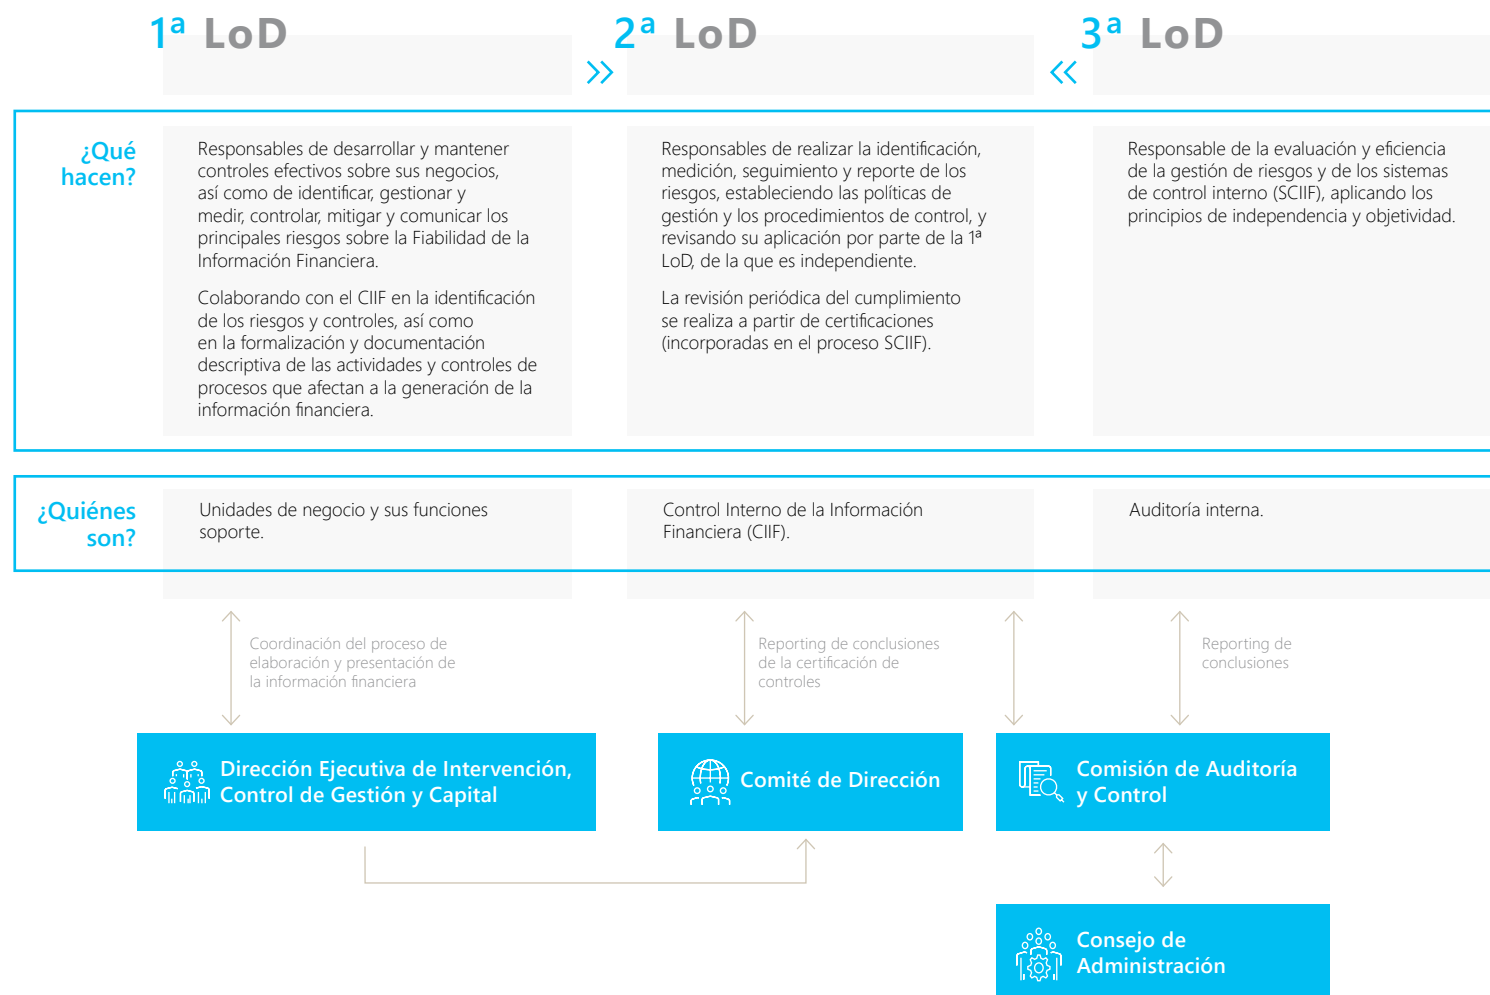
1ª LoD

2ª LoD

3ª LoD

¿Qué hacen?

Responsables de desarrollar y mantener controles efectivos sobre sus negocios, así como de identificar, gestionar y medir, controlar, mitigar y comunicar los principales riesgos sobre la Fiabilidad de la Información Financiera.

Colaborando con el CIIF en la identificación de los riesgos y controles, así como en la formalización y documentación descriptiva de las actividades y controles de procesos que afectan a la generación de la información financiera.

Responsables de realizar la identificación, medición, seguimiento y reporte de los riesgos, estableciendo las políticas de gestión y los procedimientos de control, y revisando su aplicación por parte de la 1ª LoD, de la que es independiente.

La revisión periódica del cumplimiento se realiza a partir de certificaciones (incorporadas en el proceso SCIIF).

Responsable de la evaluación y eficiencia de la gestión de riesgos y de los sistemas de control interno (SCIIF), aplicando los principios de independencia y objetividad.

¿Quiénes son?

Unidades de negocio y sus funciones soporte.

Control Interno de la Información Financiera (CIIF).

Auditoría interna.

Coordinación del proceso de elaboración y presentación de la información financiera

Reporting de conclusiones de la certificación de controles

Reporting de conclusiones

Dirección Ejecutiva de Intervención, Control de Gestión y Capital

Comité de Dirección

Comisión de Auditoría y Control

Consejo de Administración